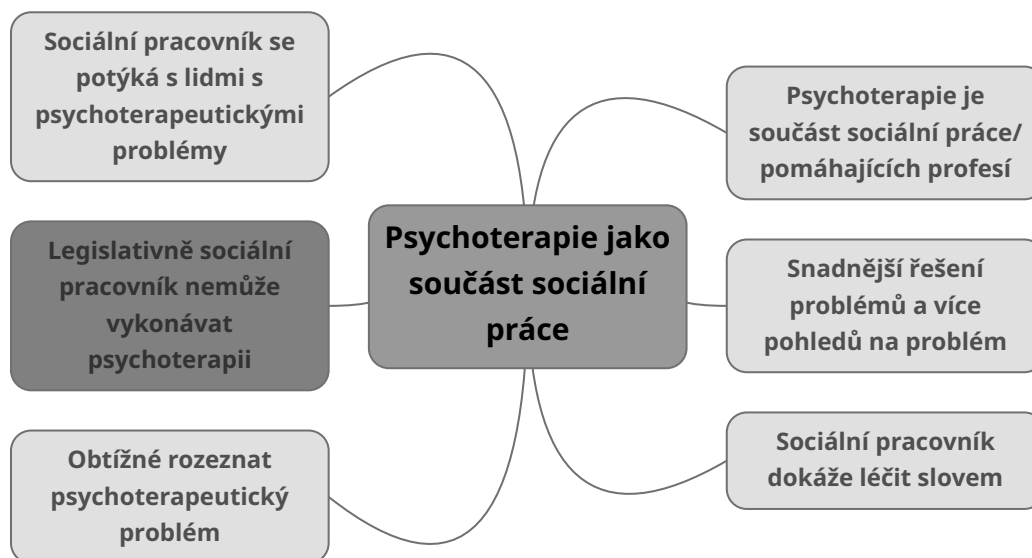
Psychoterapie jako součást sociální práce

Sociální pracovník se potýká s lidmi s psychoterapeutickými problémy

Psychoterapie je součást sociální práce/ pomáhajících profesí

Legislativně sociální pracovník nemůže vykonávat psychoterapii

Snadnější řešení problémů a více pohledů na problém

Obtížné rozeznat psychoterapeutický problém

Sociální pracovník dokáže léčit slovem